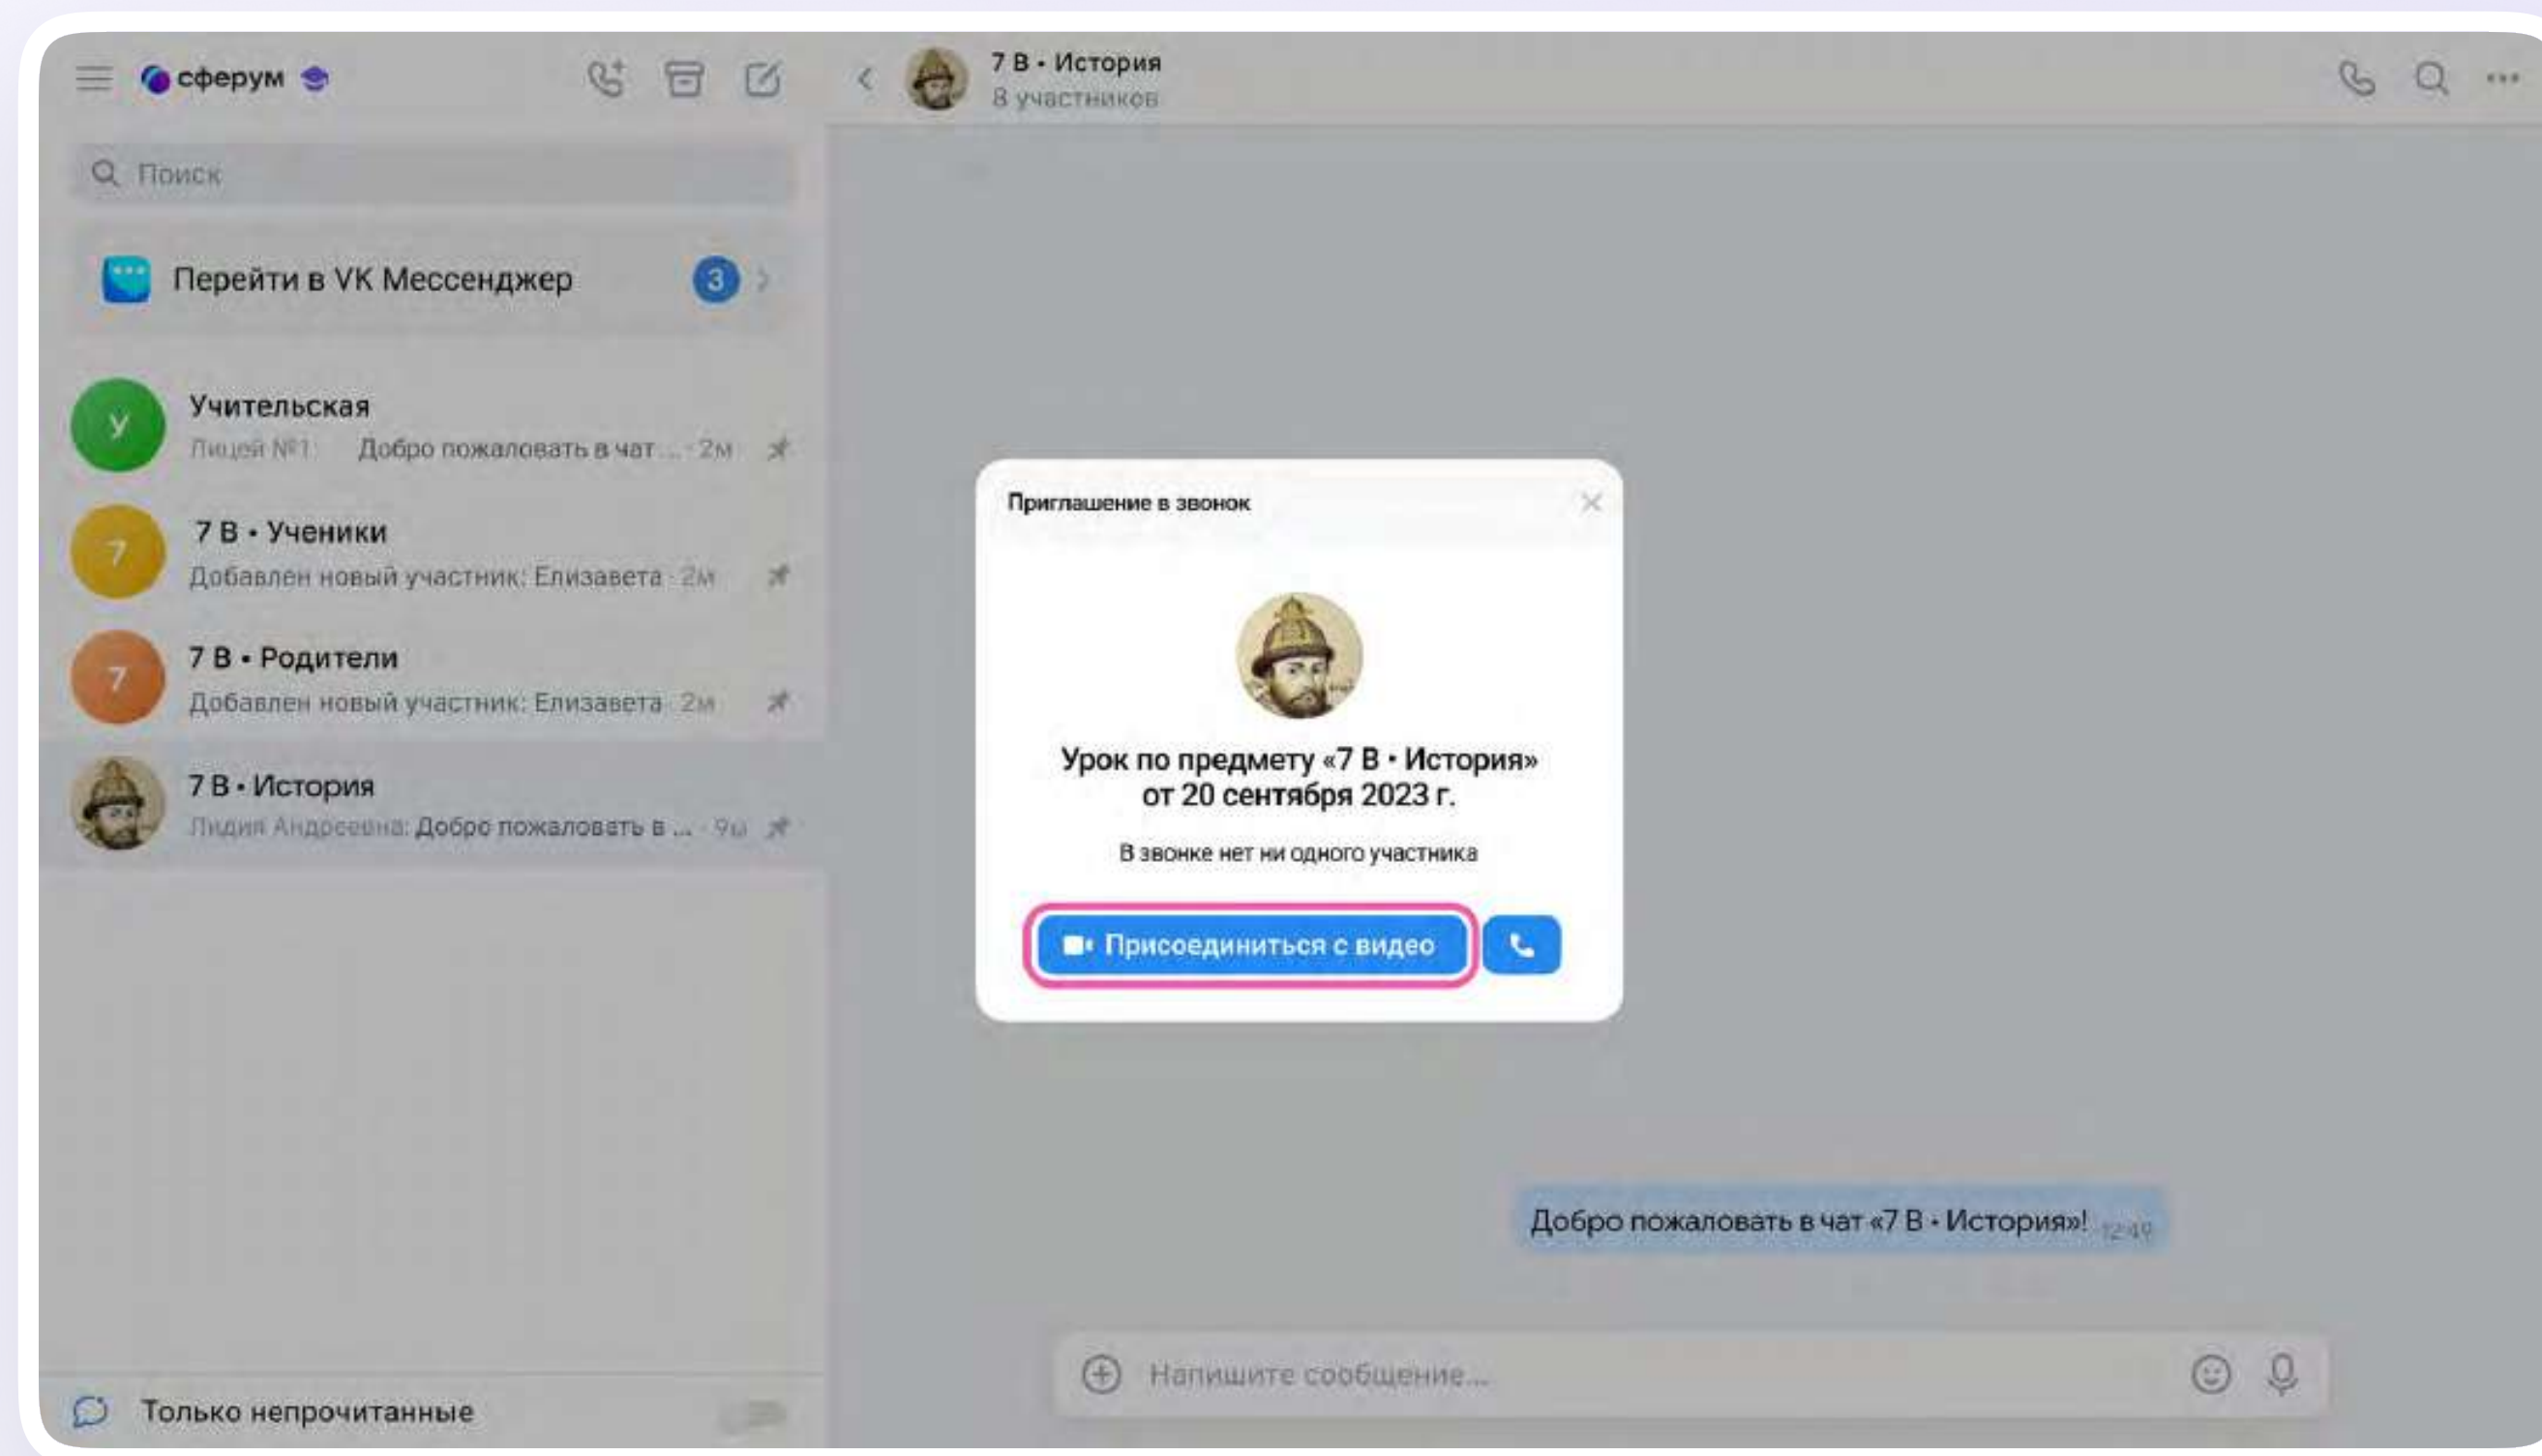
сферум

Поиск

Перейти в VK Мессенджер 3

У
Учительская
Лицей №1 Добро пожаловать в чат ... 2м

7
7 В • Ученики
Добавлен новый участник: Елизавета 2м

7
7 В • Родители
Добавлен новый участник: Елизавета 2м

7 В • История
Лидия Андреевна: Добро пожаловать в ... 9м

Только непрочитанные

7 В • История
8 участников

Приглашение в звонок

Урок по предмету «7 В • История» от 20 сентября 2023 г.

В звонке нет ни одного участника

Присоединиться с видео

Добро пожаловать в чат «7 В • История»! 12:49

Напишите сообщение...